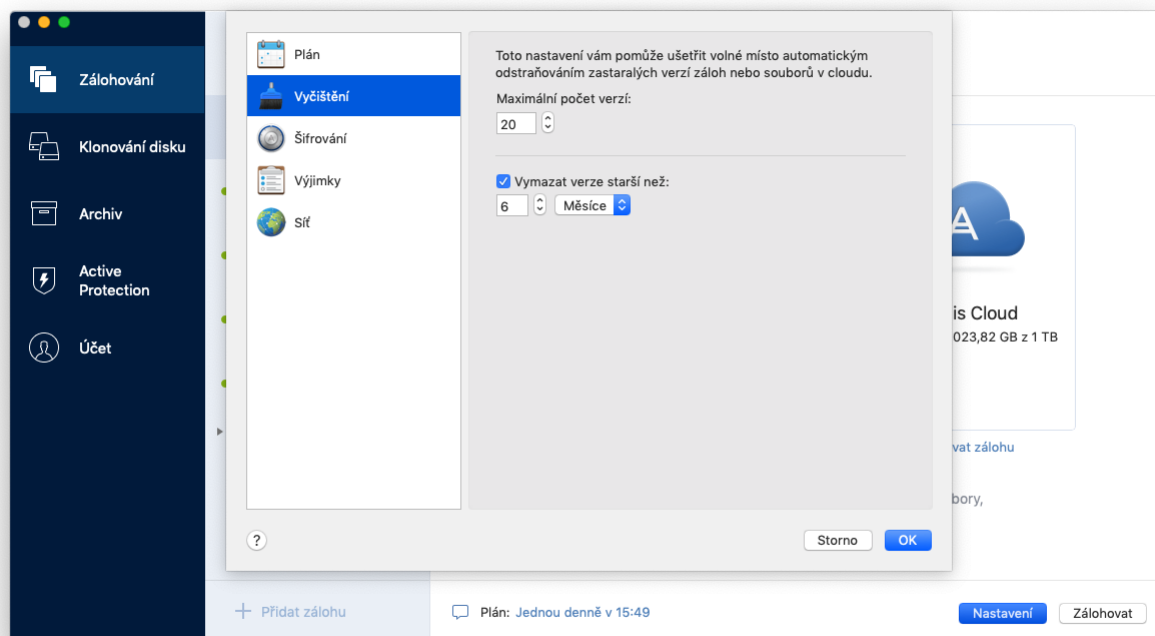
Zálohování

Klonování disku

Archiv

Active Protection

Účet

Plán

Vyčištění

Šifrování

Výjimky

Síť

Toto nastavení vám pomůže ušetřit volné místo automatickým odstraňováním zastaralých verzí záloh nebo souborů v cloudu.

Maximální počet verzí:

20

Vymazat verze starší než:

6

Měsíce

?

Storno

OK

is Cloud

023,82 GB z 1 TB

vat zálohu

bory,

+ Přidat zálohu

Plán: Jednou denně v 15:49

Nastavení

Zálohovat